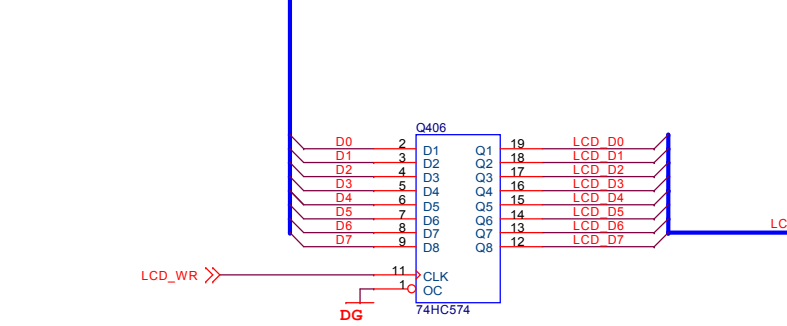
Q406

D0 2 D1 Q1 19 LCD_D0
D1 3 D2 Q2 18 LCD_D1
D2 4 D3 Q3 17 LCD_D2
D3 5 D4 Q4 16 LCD_D3
D4 6 D5 Q5 15 LCD_D4
D5 7 D6 Q6 14 LCD_D5
D6 8 D7 Q7 13 LCD_D6
D7 9 D8 Q8 12 LCD_D7

LC

LCD_WR 11 CLK
1 OC

DG

74HC574